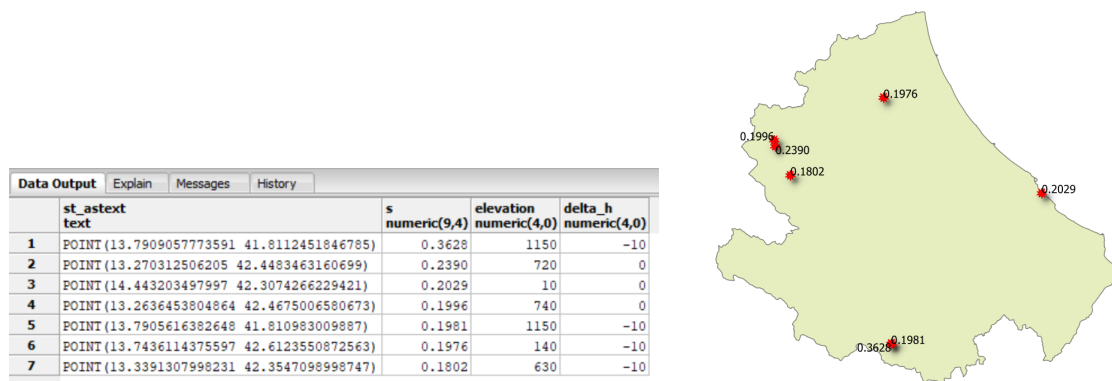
Data Output | Explain | Messages | History

|   | st_astext text | s numeric(9,4) | elevation numeric(4,0) | delta_h numeric(4,0) |
|---|---|---|---|---|
| 1 | POINT(13.7909057773591 41.8112451846785) | 0.3628 | 1150 | -10 |
| 2 | POINT(13.270312506205 42.4483463160699) | 0.2390 | 720 | 0 |
| 3 | POINT(14.443203497997 42.3074266229421) | 0.2029 | 10 | 0 |
| 4 | POINT(13.2636453804864 42.4675006580673) | 0.1996 | 740 | 0 |
| 5 | POINT(13.7905616382648 41.810983009887) | 0.1981 | 1150 | -10 |
| 6 | POINT(13.7436114375597 42.6123550872563) | 0.1976 | 140 | -10 |
| 7 | POINT(13.3391307998231 42.3547098998747) | 0.1802 | 630 | -10 |

0.1976
0.1996
0.2390
0.1802
0.2029
0.1981
0.3628